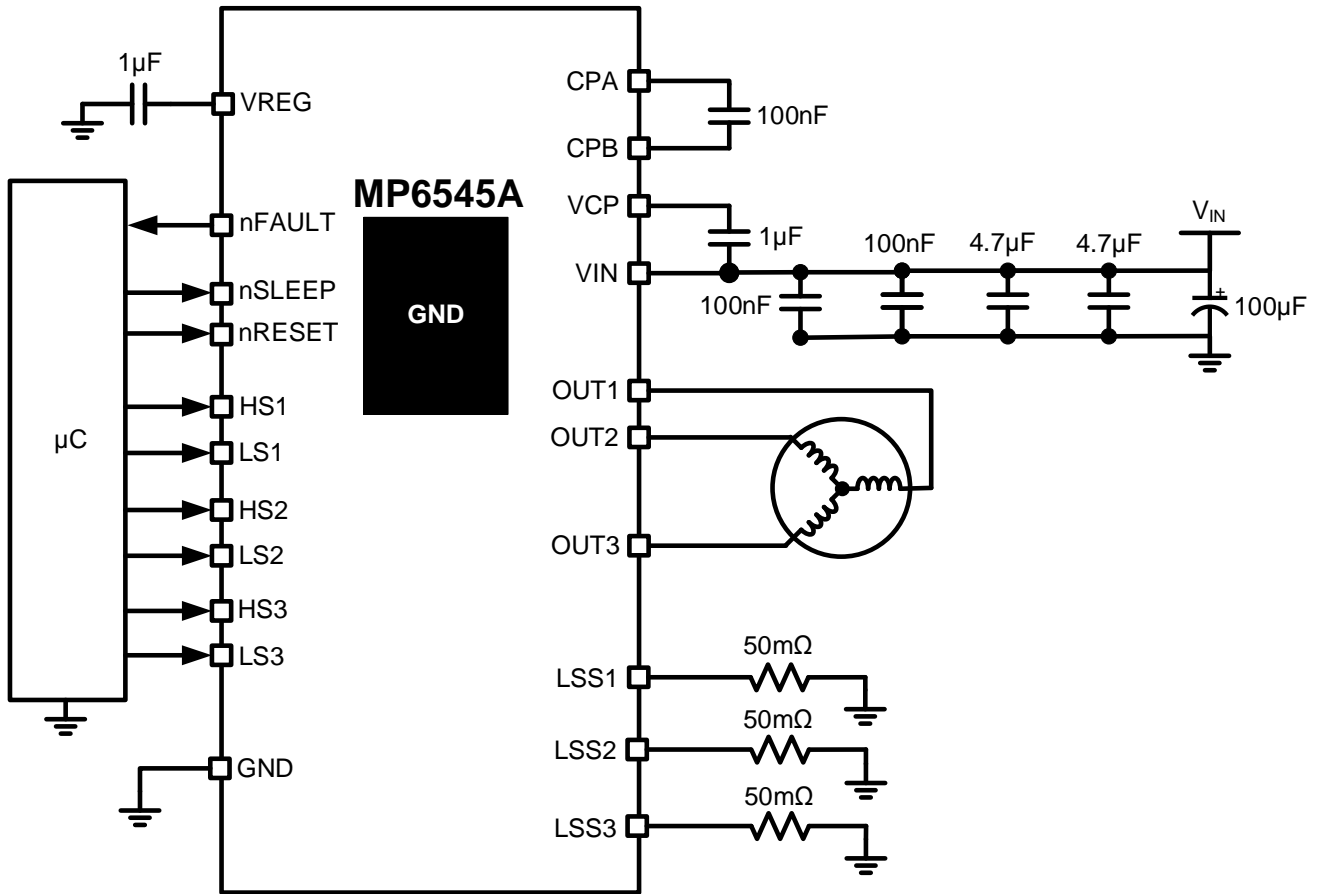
1μF

VREG

MP6545A

nFAULT

nSLEEP

nRESET

HS1

LS1

HS2

LS2

HS3

LS3

GND

μC

GND

CPA

CPB

100nF

VCP

1μF

VIN

100nF

100nF

4.7μF

4.7μF

$V_{IN}$

100μF

OUT1

OUT2

OUT3

LSS1

50mΩ

LSS2

50mΩ

LSS3

50mΩ